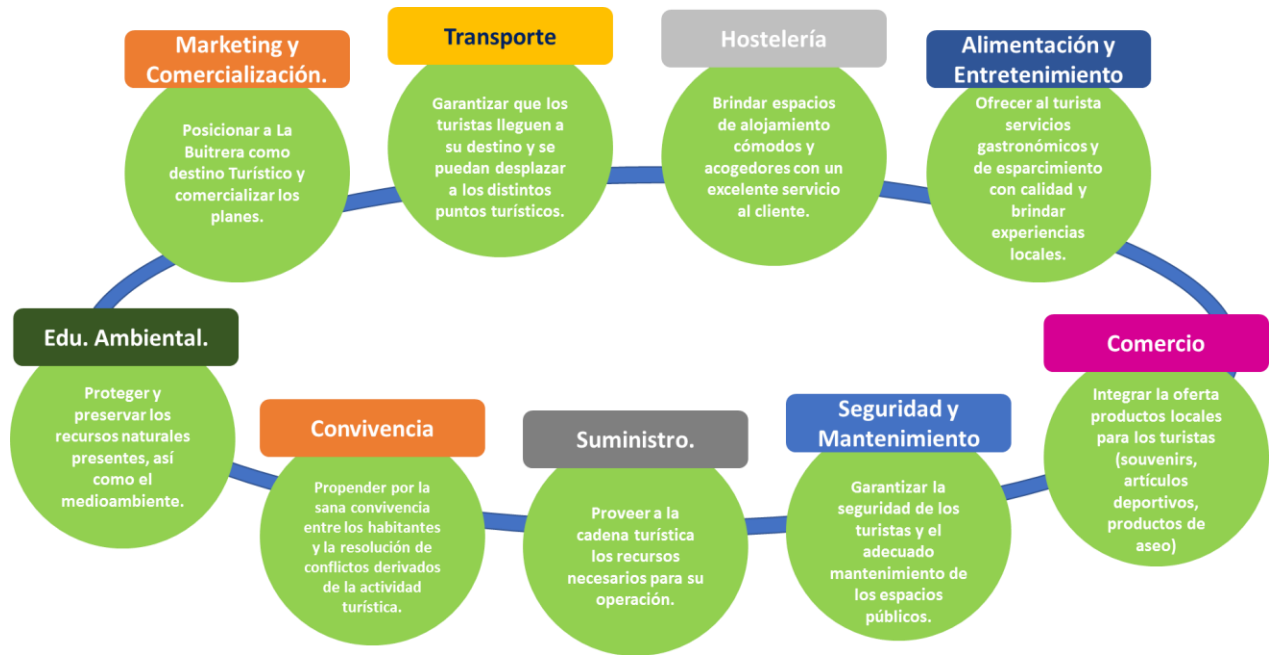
Marketing y Comercialización.

Posicionar a La Buitrera como destino Turístico y comercializar los planes.

Transporte

Garantizar que los turistas lleguen a su destino y se puedan desplazar a los distintos puntos turísticos.

Hostelería

Brindar espacios de alojamiento cómodos y acogedores con un excelente servicio al cliente.

Alimentación y Entretenimiento

Ofrecer al turista servicios gastronómicos y de esparcimiento con calidad y brindar experiencias locales.

Edu. Ambiental.

Proteger y preservar los recursos naturales presentes, así como el medioambiente.

Convivencia

Propender por la sana convivencia entre los habitantes y la resolución de conflictos derivados de la actividad turística.

Suministro.

Proveer a la cadena turística los recursos necesarios para su operación.

Seguridad y Mantenimiento

Garantizar la seguridad de los turistas y el adecuado mantenimiento de los espacios públicos.

Comercio

Integrar la oferta productos locales para los turistas (souvenirs, artículos deportivos, productos de aseo)